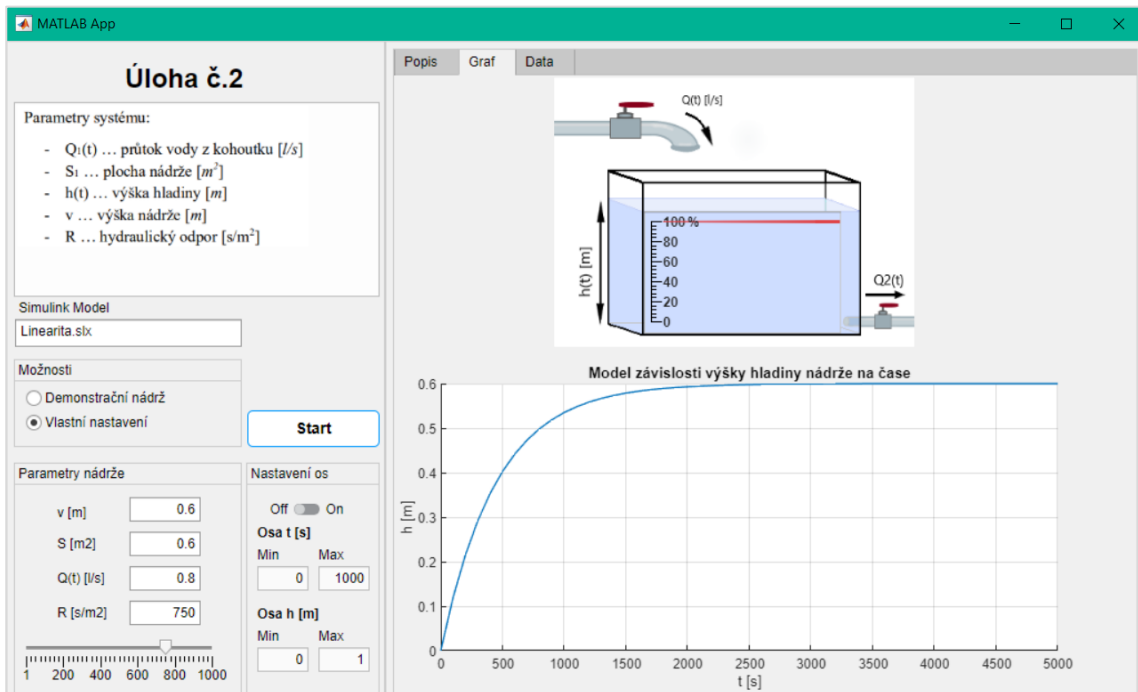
MATLAB App

Úloha č.2

Parametry systému:

- $Q_1(t)$ … průtok vody z kohoutku [$l/s$]
- $S_1$ … plocha nádrže [$m^2$]
- h(t) … výška hladiny [$m$]
- v … výška nádrže [$m$]
- R … hydraulický odpor [s/m$^2$]

Simulink Model
Linearita.slx

Možnosti
Demonstrační nádrž
Vlastní nastavení

Start

Parametry nádrže
v [m] 0.6
S [m2] 0.6
Q(t) [l/s] 0.8
R [s/m2] 750
1 200 400 600 800 1000

Nastavení os
Off On
Osa t [s]
Min Max
0 1000
Osa h [m]
Min Max
0 1

Popis Graf Data

Q(t) [l/s]
h(t) [m]
100 %
80
60
40
20
0
Q2(t)

Model závislosti výšky hladiny nádrže na čase
h [m]
0 0.1 0.2 0.3 0.4 0.5 0.6
0 500 1000 1500 2000 2500 3000 3500 4000 4500 5000
t [s]